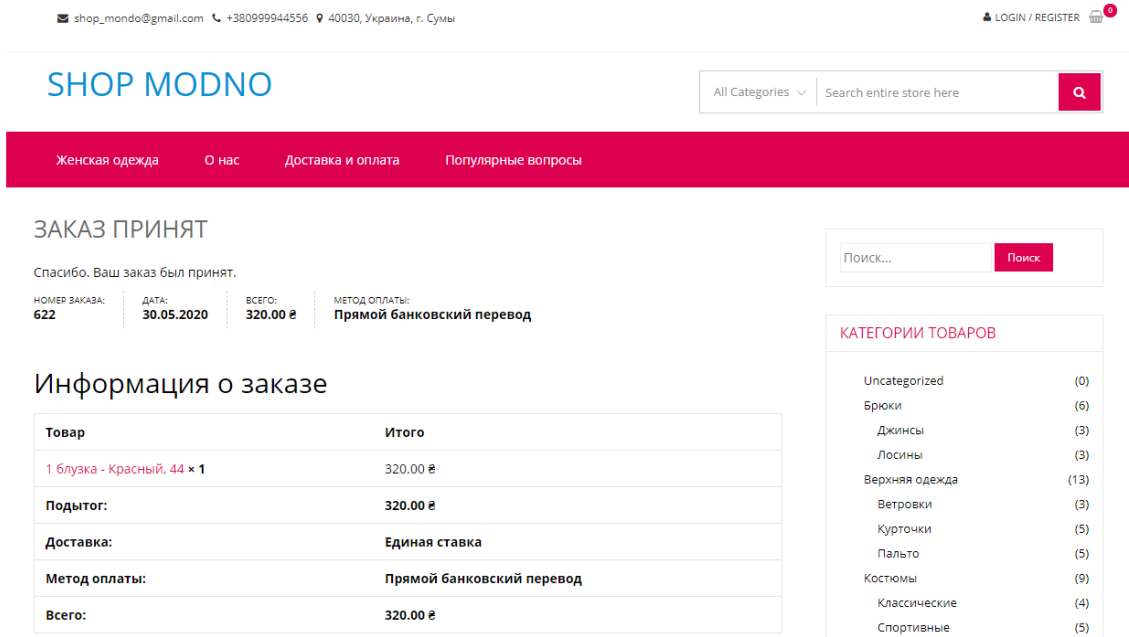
shop_mondo@gmail.com +380999944556 40030, Украина, г. Сумы

LOGIN / REGISTER 0

SHOP MODNO

All Categories Search entire store here

Женская одежда О нас Доставка и оплата Популярные вопросы

ЗАКАЗ ПРИНЯТ

Спасибо. Ваш заказ был принят.

НОМЕР ЗАКАЗА: 622
ДАТА: 30.05.2020
ВСЕГО: 320.00 ₴
МЕТОД ОПЛАТЫ: Прямой банковский перевод

Информация о заказе

| Товар | Итого |
|---|---|
| 1 блузка - Красный, 44 × 1 | 320.00 ₴ |
| Подытог: | 320.00 ₴ |
| Доставка: | Единая ставка |
| Метод оплаты: | Прямой банковский перевод |
| Всего: | 320.00 ₴ |

Поиск... Поиск

КАТЕГОРИИ ТОВАРОВ

Uncategorized (0)
Брюки (6)
Джинсы (3)
Лосины (3)
Верхняя одежда (13)
Ветровки (3)
Курточки (5)
Пальто (5)
Костюмы (9)
Классические (4)
Спортивные (5)